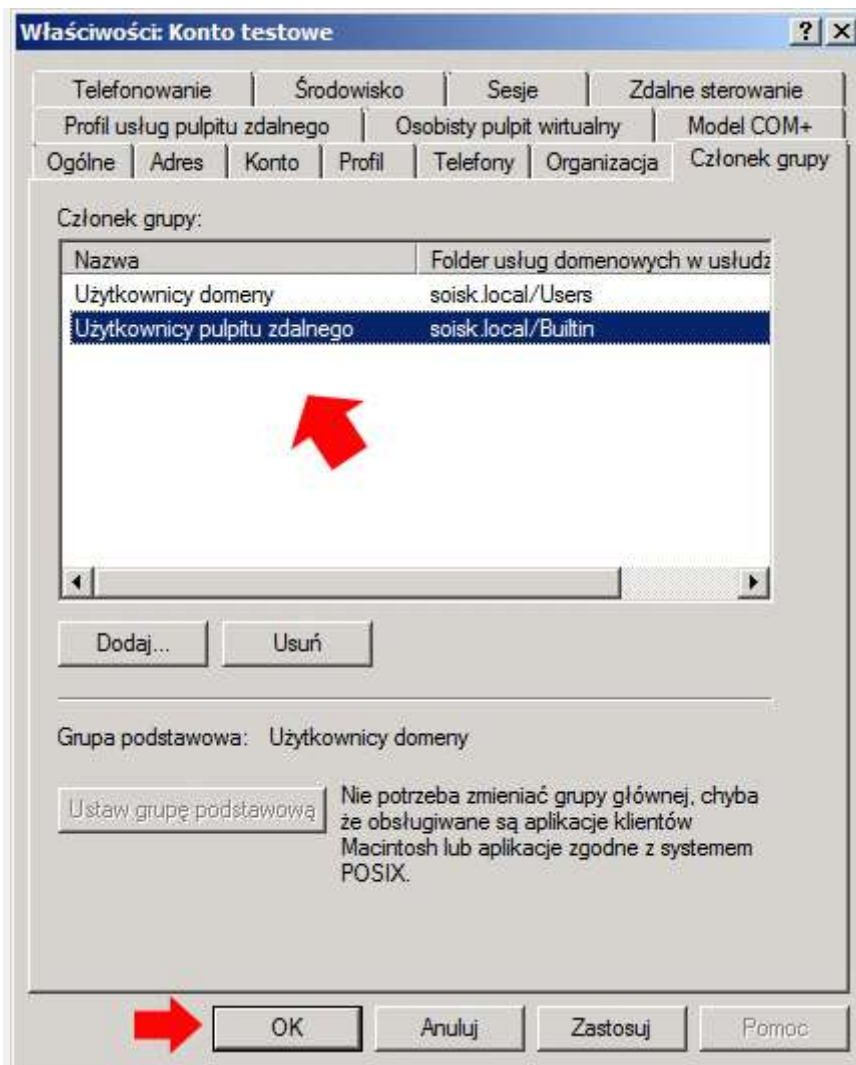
Właściwości: Konto testowe

? X

Telefonowanie | Środowisko | Sesje | Zdalne sterowanie

Profil usług pulpitu zdalnego | Osobisty pulpit wirtualny | Model COM+

Ogólne | Adres | Konto | Profil | Telefony | Organizacja | Członek grupy

Członek grupy:

| Nazwa | Folder usług domenowych w usłudz |
|---|---|
| Użytkownicy domeny | soisk.local/Users |
| Użytkownicy pulpitu zdalnego | soisk.local/Builtin |

Dodaj... Usuń

Grupa podstawowa: Użytkownicy domeny

Ustaw grupę podstawową

Nie potrzeba zmieniać grupy głównej, chyba że obsługiwane są aplikacje klientów Macintosh lub aplikacje zgodne z systemem POSIX.

OK Anuluj Zastosuj Pomoc